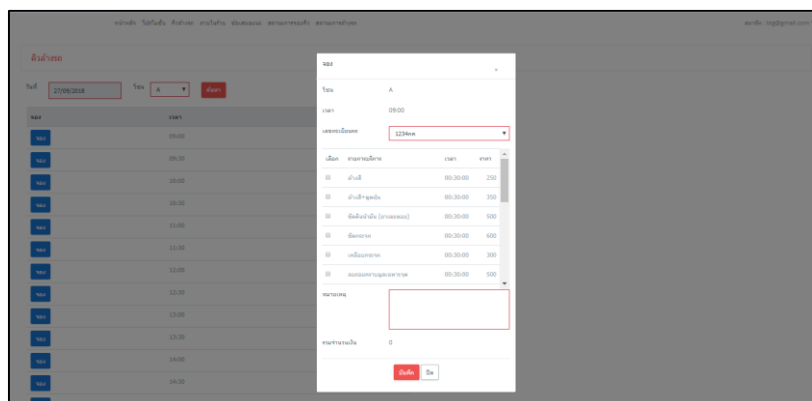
หน้าหลัก ข้อมือลูกค้า ข้อมูลรถ ลานจอด ข้อมูลพนักงาน สถานะการจอง สถานะการชำระเงิน

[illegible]

คิวล้างรถ

วันที่ 27/09/2018 โซน A ค้นหา

| จอง | เวลา |
|---|---|
| จอง | 09:00 |
| จอง | 09:30 |
| จอง | 10:00 |
| จอง | 10:30 |
| จอง | 11:00 |
| จอง | 11:30 |
| จอง | 12:00 |
| จอง | 12:30 |
| จอง | 13:00 |
| จอง | 13:30 |
| จอง | 14:00 |
| จอง | 14:30 |

จอง

โซน A

เวลา 09:00

เลขทะเบียนรถ 1234กก

| เลือก | รายการบริการ | เวลา | ราคา |
|---|---|---|---|
| | ล้างสี | 00:30:00 | 250 |
| | ล้างสี+ดูดฝุ่น | 00:30:00 | 350 |
| | ขัดสีเงาสีรถ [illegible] | 00:30:00 | 500 |
| | ขัดกระจก | 00:30:00 | 600 |
| | เคลือบกระจก | 00:30:00 | 300 |
| | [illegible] | 00:30:00 | 500 |

หมายเหตุ

รวมจำนวนเงิน 0

บันทึก ปิด